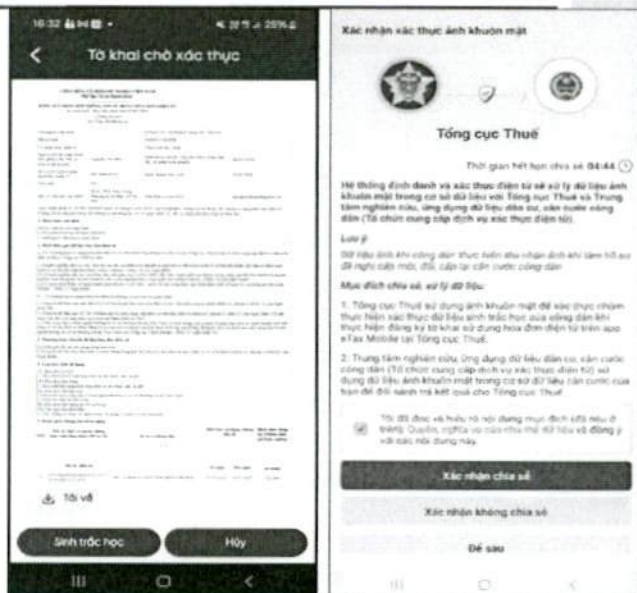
16:32

Tờ khai chờ xác thực

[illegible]

Tải về

Sinh trắc học

Hủy

Xác nhận xác thực ảnh khuôn mặt

Tổng cục Thuế

Thời gian hết hạn chia sẻ 04:44

Hệ thống định danh và xác thực điện tử sẽ xử lý dữ liệu ảnh khuôn mặt trong cơ sở dữ liệu với Tổng cục Thuế và Trung tâm nghiên cứu, ứng dụng dữ liệu dân cư, căn cước công dân (Tổ chức cung cấp dịch vụ xác thực điện tử).

Lưu ý

Dữ liệu ảnh khi công dân thực hiện thu nhận ảnh khi làm hồ sơ đề nghị cấp mới, đổi, cấp lại căn cước công dân

Mục đích chia sẻ, xử lý dữ liệu:

1. Tổng cục Thuế sử dụng ảnh khuôn mặt để xác thực chính thực hiện xác thực dữ liệu sinh trắc học của công dân khi thực hiện đăng ký tờ khai sử dụng hóa đơn điện tử trên app eTax Mobile tại Tổng cục Thuế.

2. Trung tâm nghiên cứu, ứng dụng dữ liệu dân cư, căn cước công dân (Tổ chức cung cấp dịch vụ xác thực điện tử) sử dụng dữ liệu ảnh khuôn mặt trong cơ sở dữ liệu căn cước của bạn để đối sánh trả kết quả cho Tổng cục Thuế.

Tôi đã đọc và hiểu rõ nội dung mục đích xử lý dữ liệu, quyền, nghĩa vụ của chủ thể dữ liệu và đồng ý với các nội dung này.

Xác nhận chia sẻ

Xác nhận không chia sẻ

Để sau